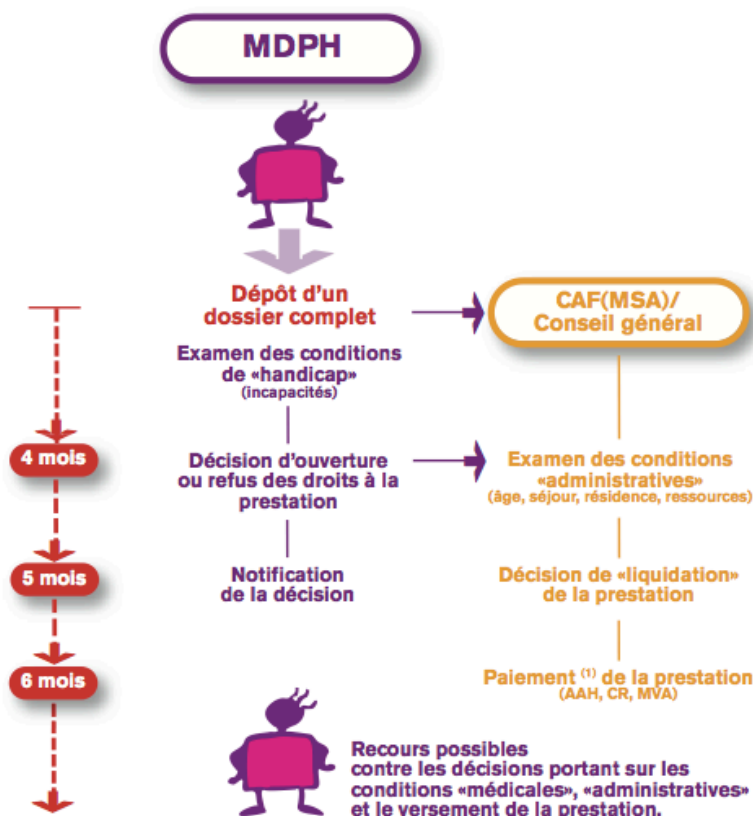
MDPH

Dépôt d'un dossier complet

CAF(MSA)/ Conseil général

Examen des conditions de «handicap» (incapacités)

4 mois

Décision d'ouverture ou refus des droits à la prestation

Examen des conditions «administratives» (âge, séjour, résidence, ressources)

5 mois

Notification de la décision

Décision de «liquidation» de la prestation

6 mois

Paiement $^{(1)}$ de la prestation (AAH, CR, MVA)

Recours possibles contre les décisions portant sur les conditions «médicales», «administratives» et le versement de la prestation.